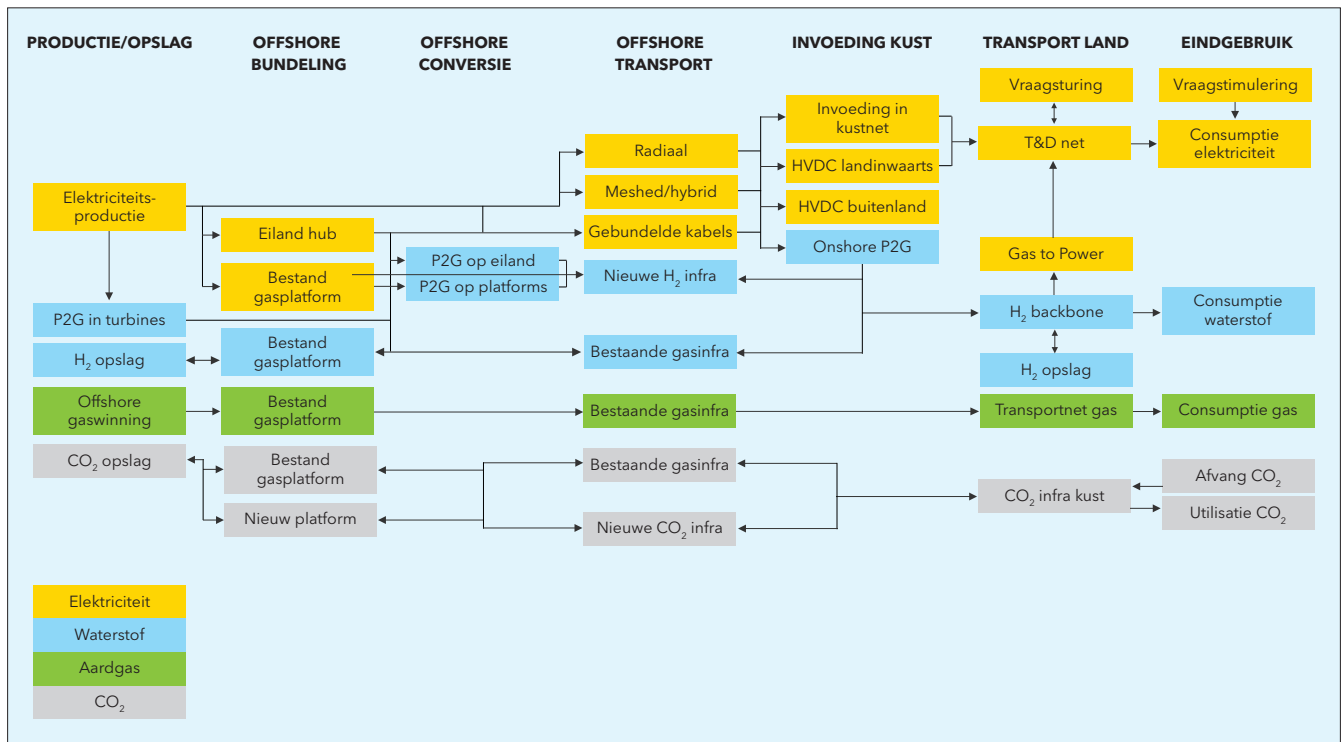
PRODUCTIE/OPSLAG

OFFSHORE BUNDELING

OFFSHORE CONVERSIE

OFFSHORE TRANSPORT

INVOEDING KUST

TRANSPORT LAND

EINDGEBRUIK

Vraagsturing

Vraagstimulering

Invoeding in kustnet

T&D net

Consumptie elektriciteit

Radiaal

HVDC landinwaarts

Meshed/hybrid

Elektriciteits-productie

HVDC buitenland

Eiland hub

Gebundelde kabels

Onshore P2G

Gas to Power

P2G op eiland

Bestand gasplatform

P2G op platforms

Nieuwe $H_2$ infra

P2G in turbines

$H_2$ backbone

Consumptie waterstof

$H_2$ opslag

Bestand gasplatform

Bestaande gasinfra

$H_2$ opslag

Offshore gaswinning

Bestand gasplatform

Bestaande gasinfra

Transportnet gas

Consumptie gas

$CO_2$ opslag

Bestand gasplatform

Bestaande gasinfra

Afvang $CO_2$

$CO_2$ infra kust

Nieuw platform

Nieuwe $CO_2$ infra

Utilisatie $CO_2$

Elektriciteit

Waterstof

Aardgas

$CO_2$